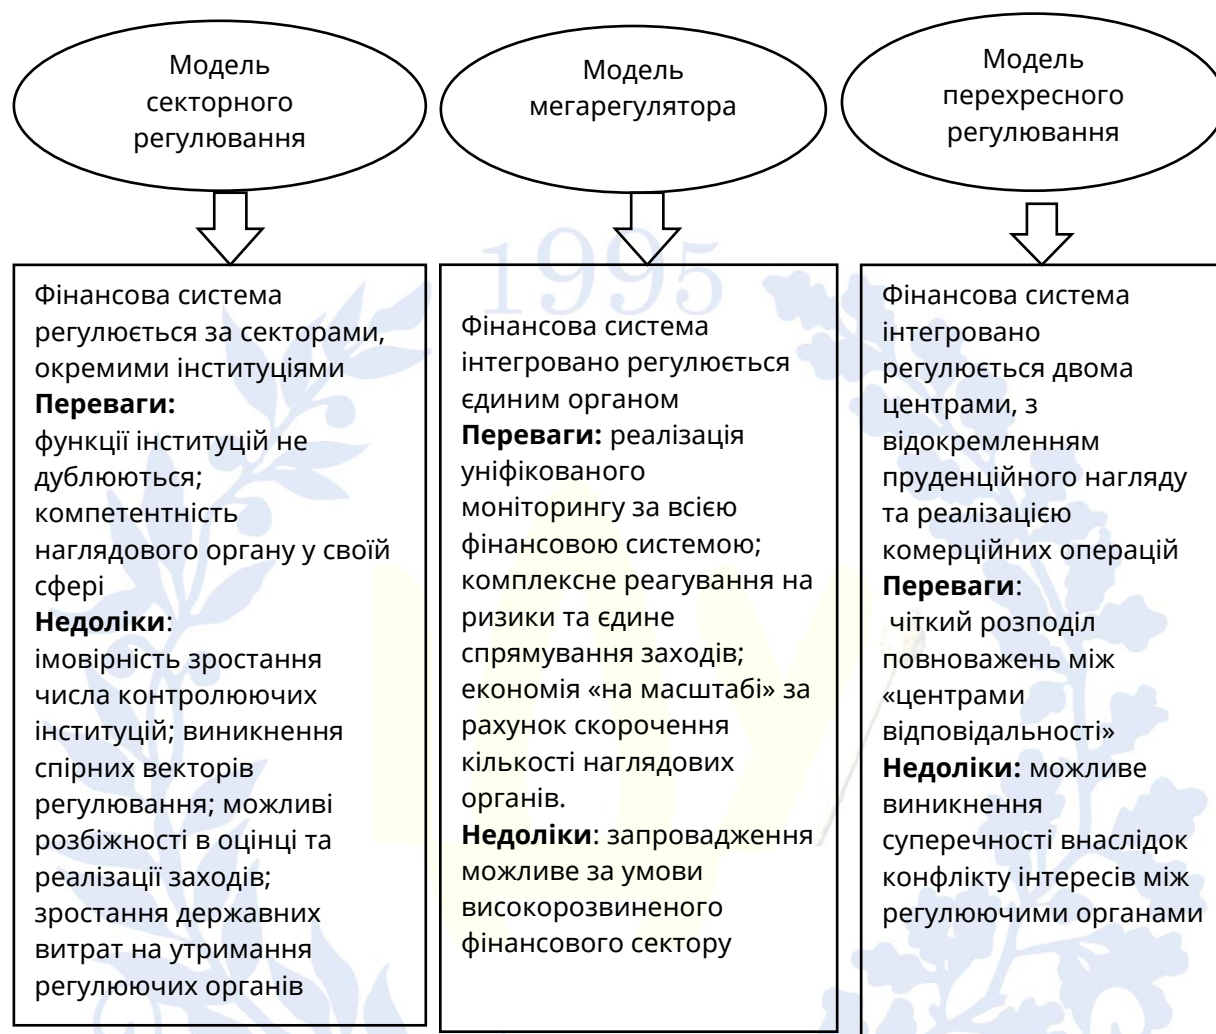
Модель секторного регулювання

Модель мегарегулятора

Модель перехресного регулювання

Фінансова система регулюється за секторами, окремими інституціями
**Переваги:**
функції інституцій не дублюються;
компетентність наглядового органу у своїй сфері
**Недоліки**:
імовірність зростання числа контролюючих інституцій; виникнення спірних векторів регулювання; можливі розбіжності в оцінці та реалізації заходів;
зростання державних витрат на утримання регулюючих органів

Фінансова система інтегровано регулюється єдиним органом
**Переваги:** реалізація уніфікованого моніторингу за всією фінансовою системою;
комплексне реагування на ризики та єдине спрямування заходів;
економія «на масштабі» за рахунок скорочення кількості наглядових органів.
**Недоліки**: запровадження можливе за умови високорозвиненого фінансового сектору

Фінансова система інтегровано регулюється двома центрами, з відокремленням пруденційного нагляду та реалізацією комерційних операцій
**Переваги**:
чіткий розподіл повноважень між «центрами відповідальності»
**Недоліки:** можливе виникнення суперечності внаслідок конфлікту інтересів між регулюючими органами

1995